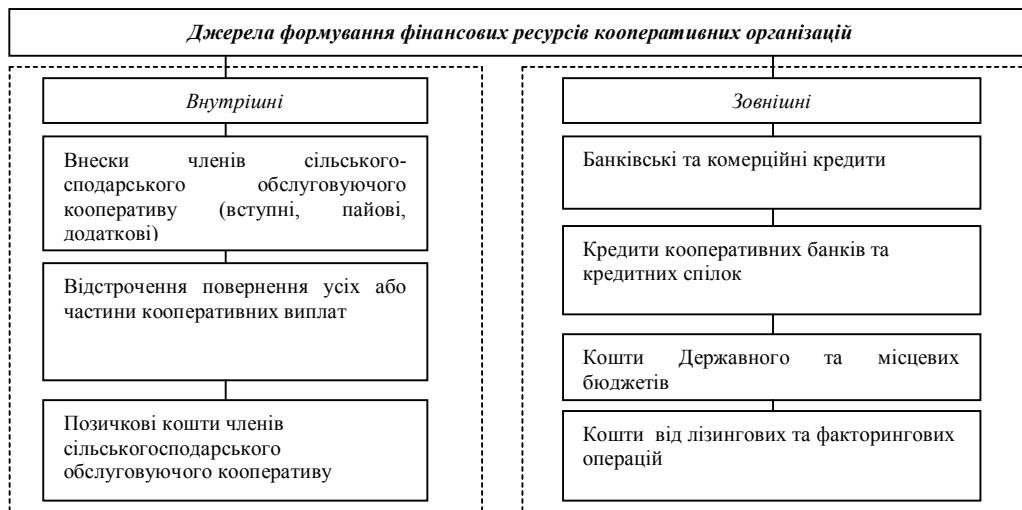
Джерела формування фінансових ресурсів кооперативних організацій

Внутрішні

Внески членів сільськогосподарського обслуговуючого кооперативу (вступні, пайові, додаткові)

Відстрочення повернення усіх або частини кооперативних виплат

Позичкові кошти членів сільськогосподарського обслуговуючого кооперативу

Зовнішні

Банківські та комерційні кредити

Кредити кооперативних банків та кредитних спілок

Кошти Державного та місцевих бюджетів

Кошти від лізингових та факторингових операцій